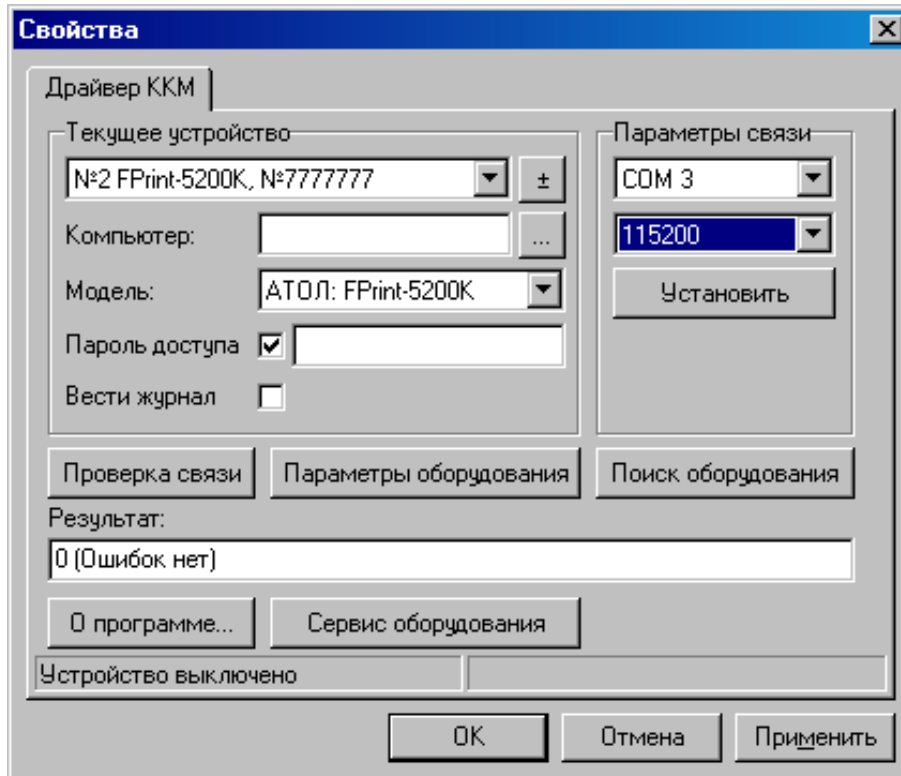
Свойства

Драйвер ККМ

Текущее устройство

№2 FPrint-5200K, №7777777

±

Компьютер:

...

Модель:

АТОЛ: FPrint-5200K

Пароль доступа

Вести журнал

Параметры связи

COM 3

115200

Установить

Проверка связи

Параметры оборудования

Поиск оборудования

Результат:

0 (Ошибок нет)

О программе...

Сервис оборудования

Устройство выключено

OK

Отмена

Применить